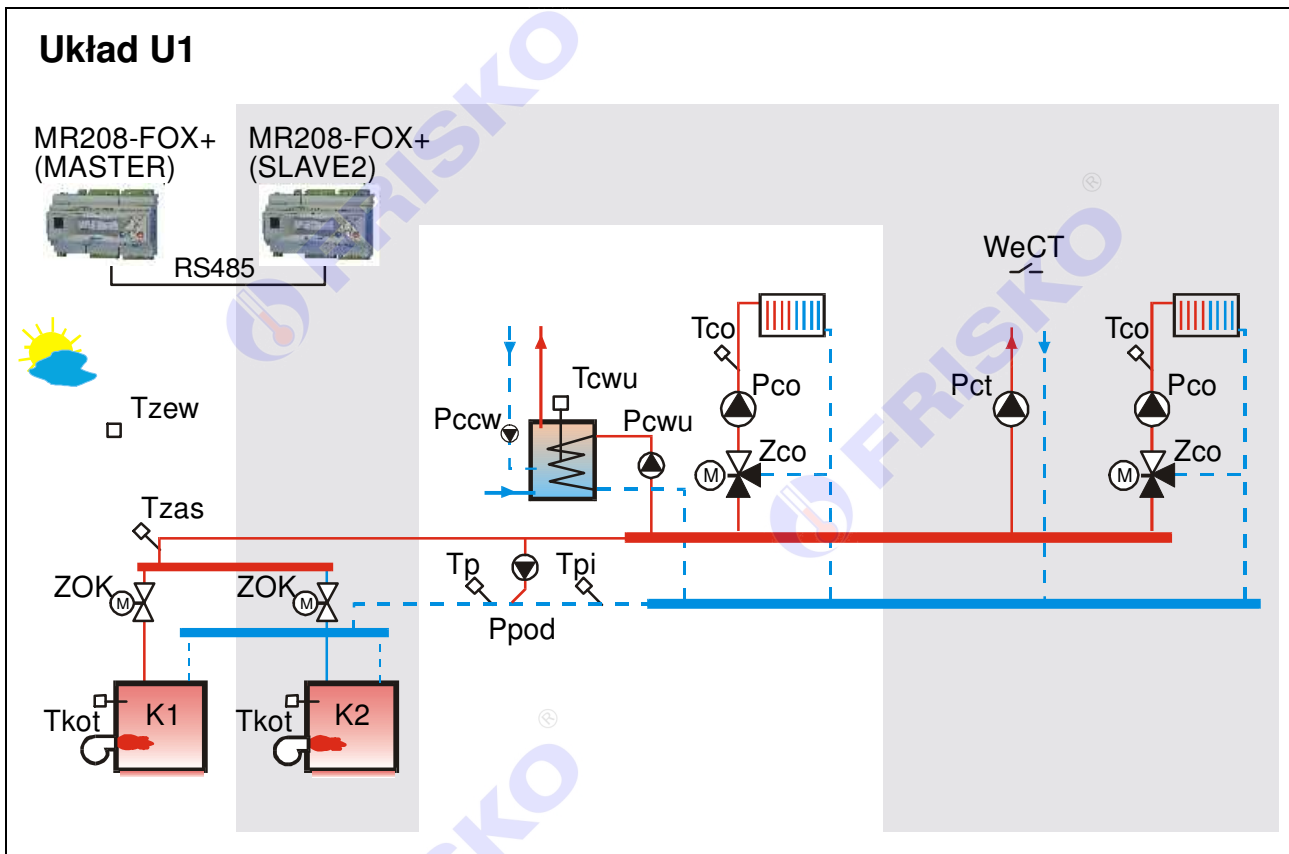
Układ U1

MR208-FOX+ (MASTER)

MR208-FOX+ (SLAVE2)

RS485

Tzew

Tzas

ZOK

ZOK

Tkot

K1

Tkot

K2

Tcwu

Pccw

Pcwu

Tp

Tpi

Ppod

Tco

Pco

Zco

WeCT

Pct

Tco

Pco

Zco

FRISKO

FRISKO

FRISKO

FRISKO